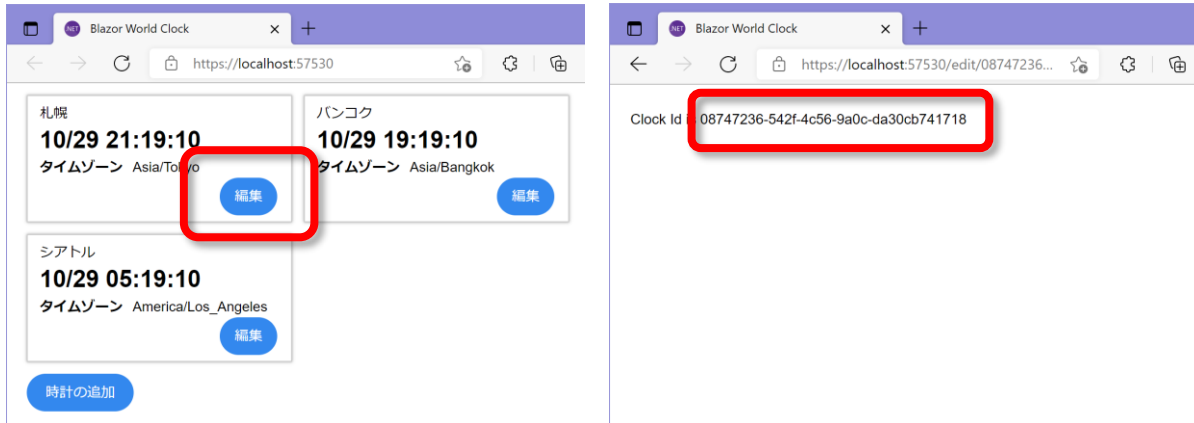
Blazor World Clock
https://localhost:57530

札幌
10/29 21:19:10
タイムゾーン Asia/Tokyo
編集

バンコク
10/29 19:19:10
タイムゾーン Asia/Bangkok
編集

シアトル
10/29 05:19:10
タイムゾーン America/Los_Angeles
編集

時計の追加

Blazor World Clock
https://localhost:57530/edit/08747236...

Clock Id is 08747236-542f-4c56-9a0c-da30cb741718